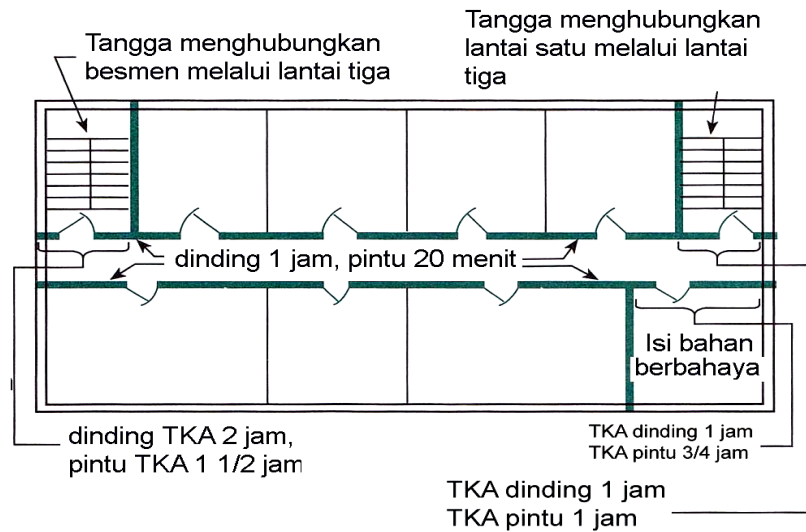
Tangga menghubungkan besmen melalui lantai tiga

Tangga menghubungkan lantai satu melalui lantai tiga

dinding 1 jam, pintu 20 menit

Isi bahan berbahaya

dinding TKA 2 jam, pintu TKA 1 1/2 jam

TKA dinding 1 jam
TKA pintu 3/4 jam

TKA dinding 1 jam
TKA pintu 1 jam